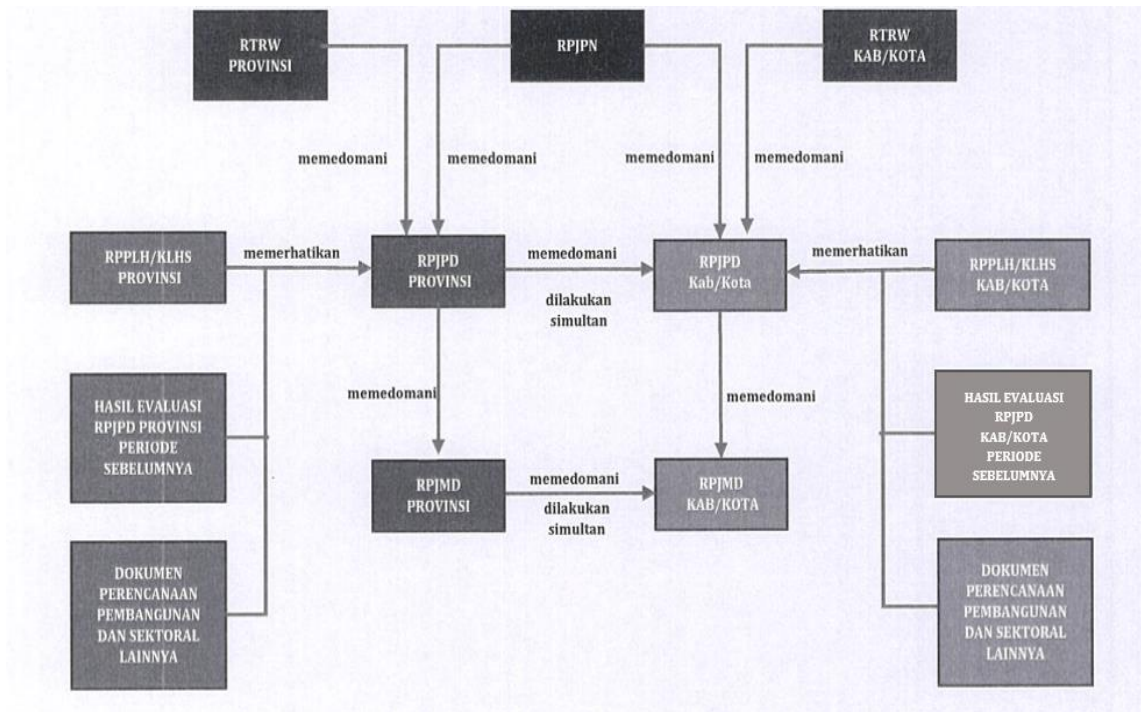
RTRW PROVINSI

RPJPN

RTRW KAB/KOTA

memedomani

memedomani

memedomani

memedomani

RPPLH/KLHS PROVINSI

memerhatikan

RPJPD PROVINSI

memedomani

dilakukan simultan

RPJPD Kab/Kota

memerhatikan

RPPLH/KLHS KAB/KOTA

memedomani

memedomani

HASIL EVALUASI RPJPD PROVINSI PERIODE SEBELUMNYA

HASIL EVALUASI RPJPD KAB/KOTA PERIODE SEBELUMNYA

RPJMD PROVINSI

memedomani

dilakukan simultan

RPJMD KAB/KOTA

DOKUMEN PERENCANAAN PEMBANGUNAN DAN SEKTORAL LAINNYA

DOKUMEN PERENCANAAN PEMBANGUNAN DAN SEKTORAL LAINNYA